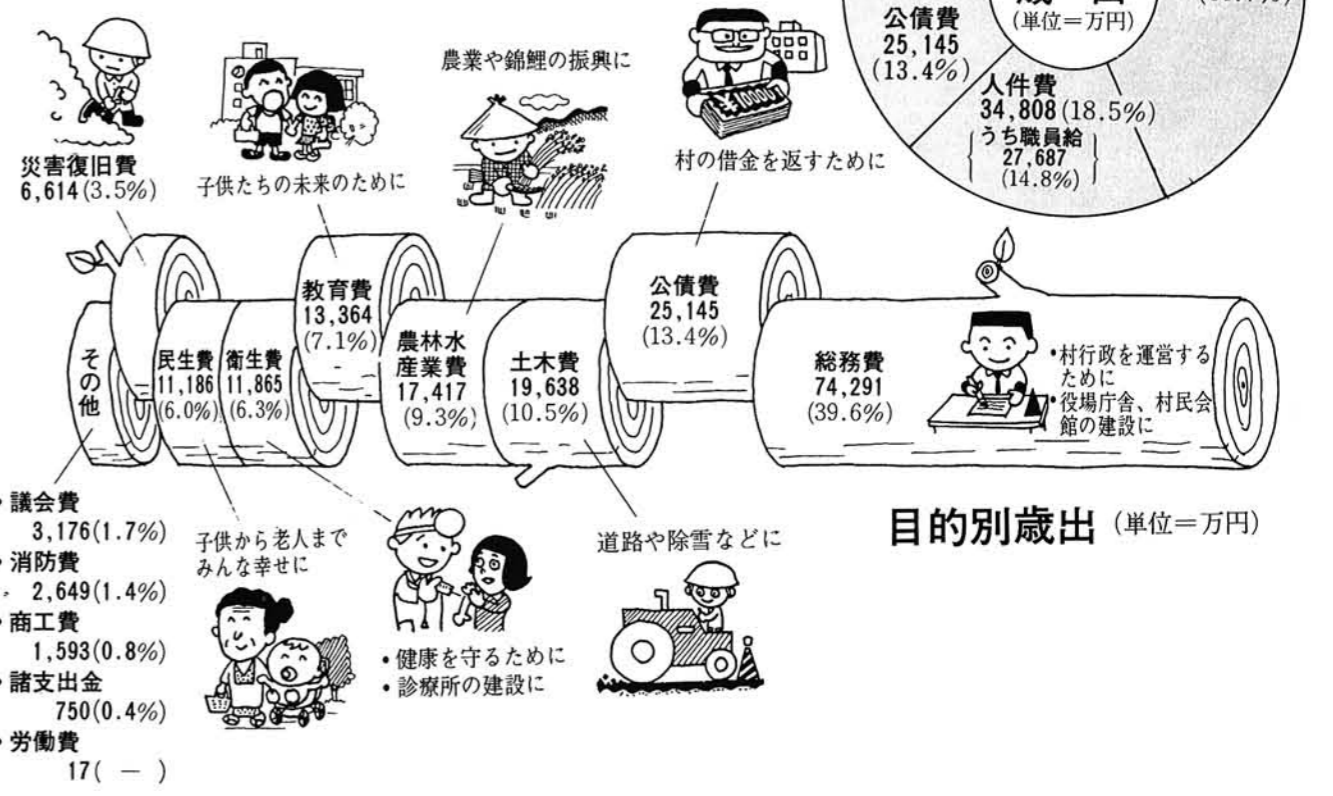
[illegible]
(単位=万円)
公債費
25,145
(13.4%)
人件費
34,808(18.5%)
うち職員給
27,687
(14.8%)
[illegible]

災害復旧費
6,614(3.5%)

子供たちの未来のために

農業や錦鯉の振興に

村の借金を返すために

¥10000

その他

民生費
11,186
(6.0%)

衛生費
11,865
(6.3%)

教育費
13,364
(7.1%)

農林水産業費
17,417
(9.3%)

土木費
19,638
(10.5%)

公債費
25,145
(13.4%)

総務費
74,291
(39.6%)

•村行政を運営するために
•役場庁舎、村民会館の建設に

•議会費
3,176(1.7%)
•消防費
2,649(1.4%)
•商工費
1,593(0.8%)
•諸支出金
750(0.4%)
•労働費
17( — )

子供から老人までみんな幸せに

•健康を守るために
•診療所の建設に

道路や除雪などに

目的別歳出 (単位=万円)